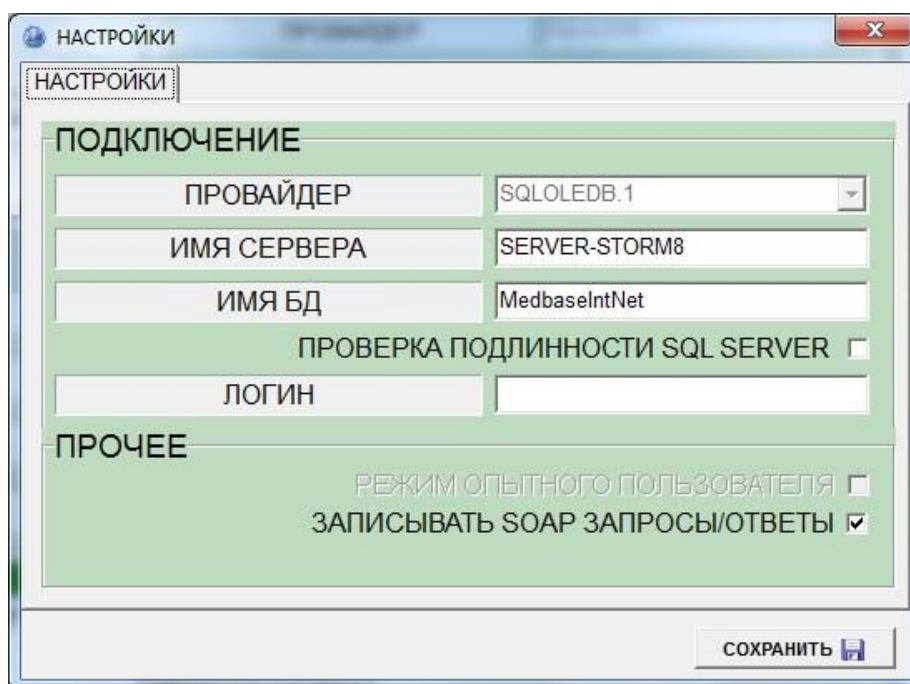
НАСТРОЙКИ

НАСТРОЙКИ

ПОДКЛЮЧЕНИЕ

ПРОВАЙДЕР SQLOLEDB.1

ИМЯ СЕРВЕРА SERVER-STORM8

ИМЯ БД MedbaseIntNet

ПРОВЕРКА ПОДЛИННОСТИ SQL SERVER

ЛОГИН

ПРОЧЕЕ

РЕЖИМ ОПЫТНОГО ПОЛЬЗОВАТЕЛЯ

ЗАПИСЫВАТЬ SOAP ЗАПРОСЫ/ОТВЕТЫ

СОХРАНИТЬ